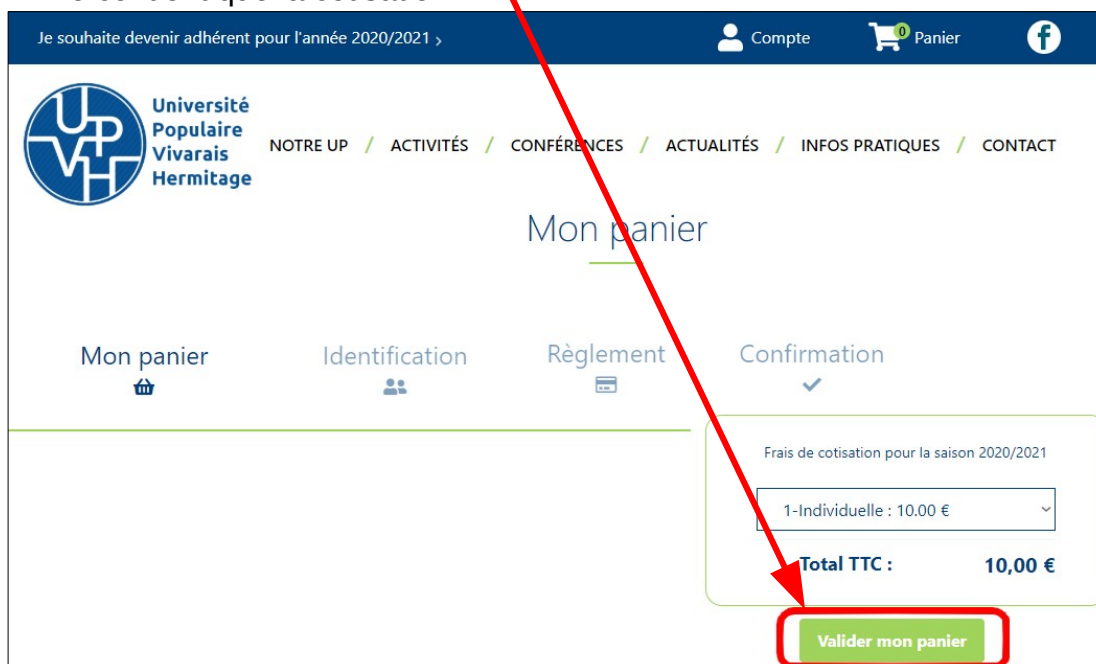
Je souhaite devenir adhérent pour l'année 2020/2021 ›

Compte

0 Panier

f

UPVH

Université Populaire Vivarais Hermitage

NOTRE UP / ACTIVITÉS / CONFÉRENCES / ACTUALITÉS / INFOS PRATIQUES / CONTACT

Mon panier

Mon panier

Identification

Règlement

Confirmation

Frais de cotisation pour la saison 2020/2021

1-Individuelle : 10.00 €

Total TTC : 10,00 €

Valider mon panier